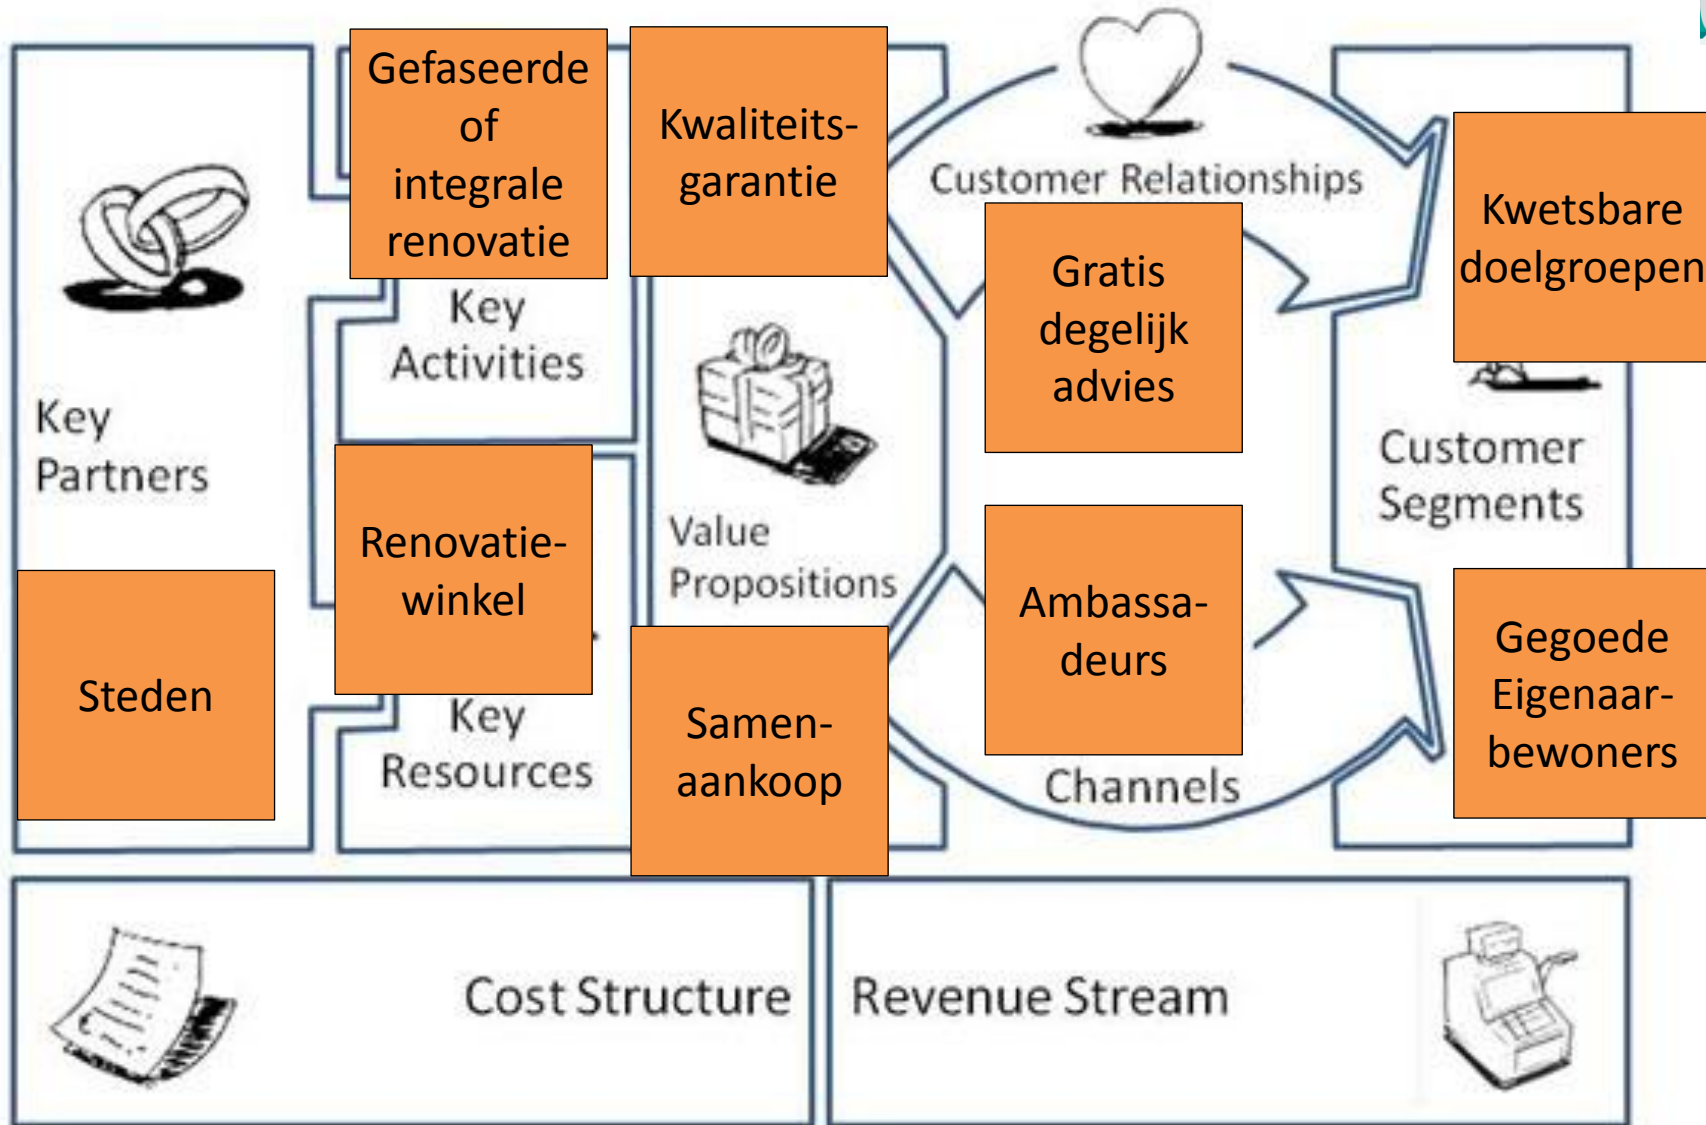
Key Partners

Steden

Gefaseerde of integrale renovatie

Key Activities

Renovatie-winkel

Key Resources

Kwaliteits-garantie

Value Propositions

Samen-aankoop

Customer Relationships

Gratis degelijk advies

Ambassa-deurs

Channels

Kwetsbare doelgroepen

Customer Segments

Gegoede Eigenaar-bewoners

Cost Structure

Revenue Stream